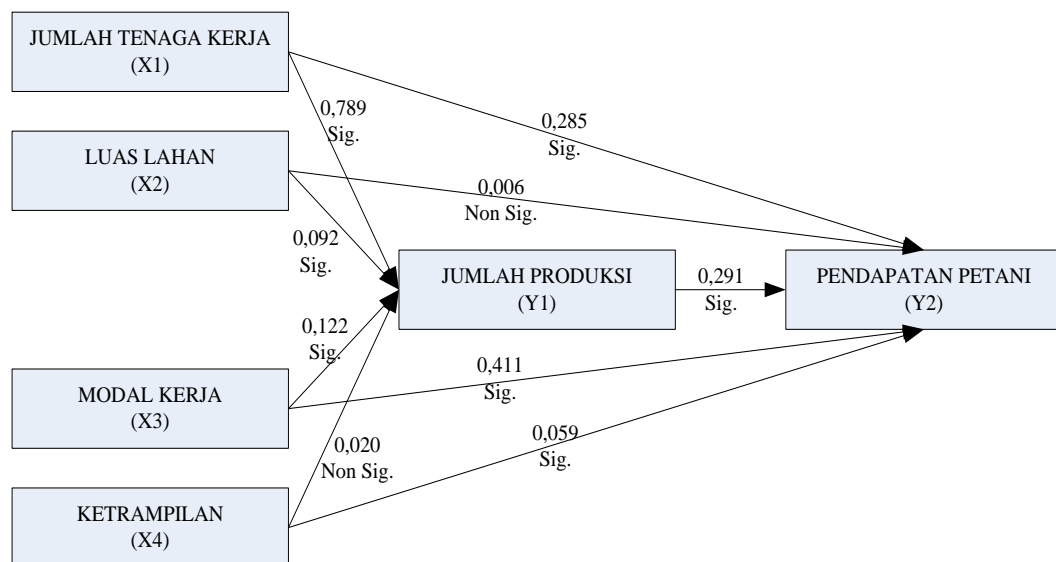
JUMLAH TENAGA KERJA
(X1)

0,789
Sig.

0,285
Sig.

LUAS LAHAN
(X2)

0,006
Non Sig.

0,092
Sig.

JUMLAH PRODUKSI
(Y1)

0,291
Sig.

PENDAPATAN PETANI
(Y2)

0,122
Sig.

0,411
Sig.

MODAL KERJA
(X3)

0,020
Non Sig.

0,059
Sig.

KETRAMPILAN
(X4)